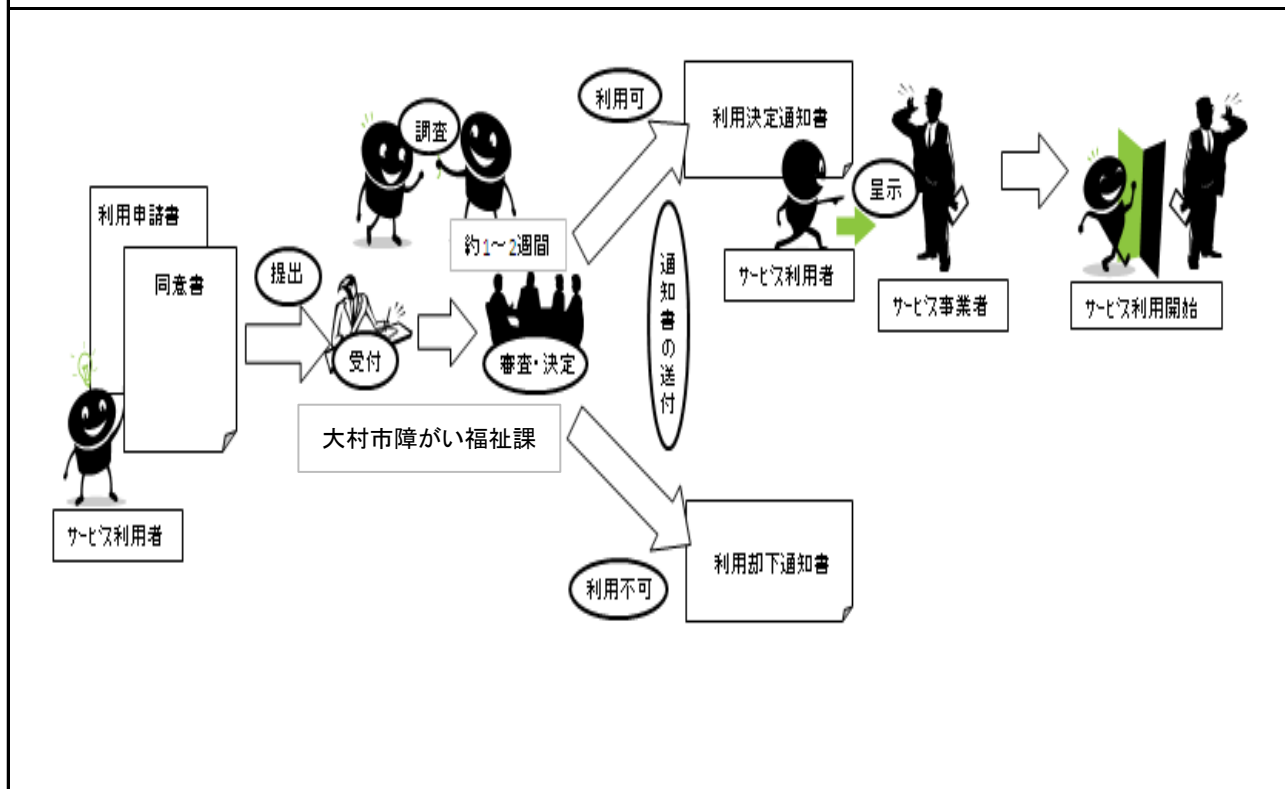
利用申請書

同意書

サービス利用者

提出

受付

調査

約1～2週間

審査・決定

大村市障がい福祉課

利用可

利用決定通知書

通知書の送付

サービス利用者

呈示

サービス事業者

サービス利用開始

利用却下通知書

利用不可